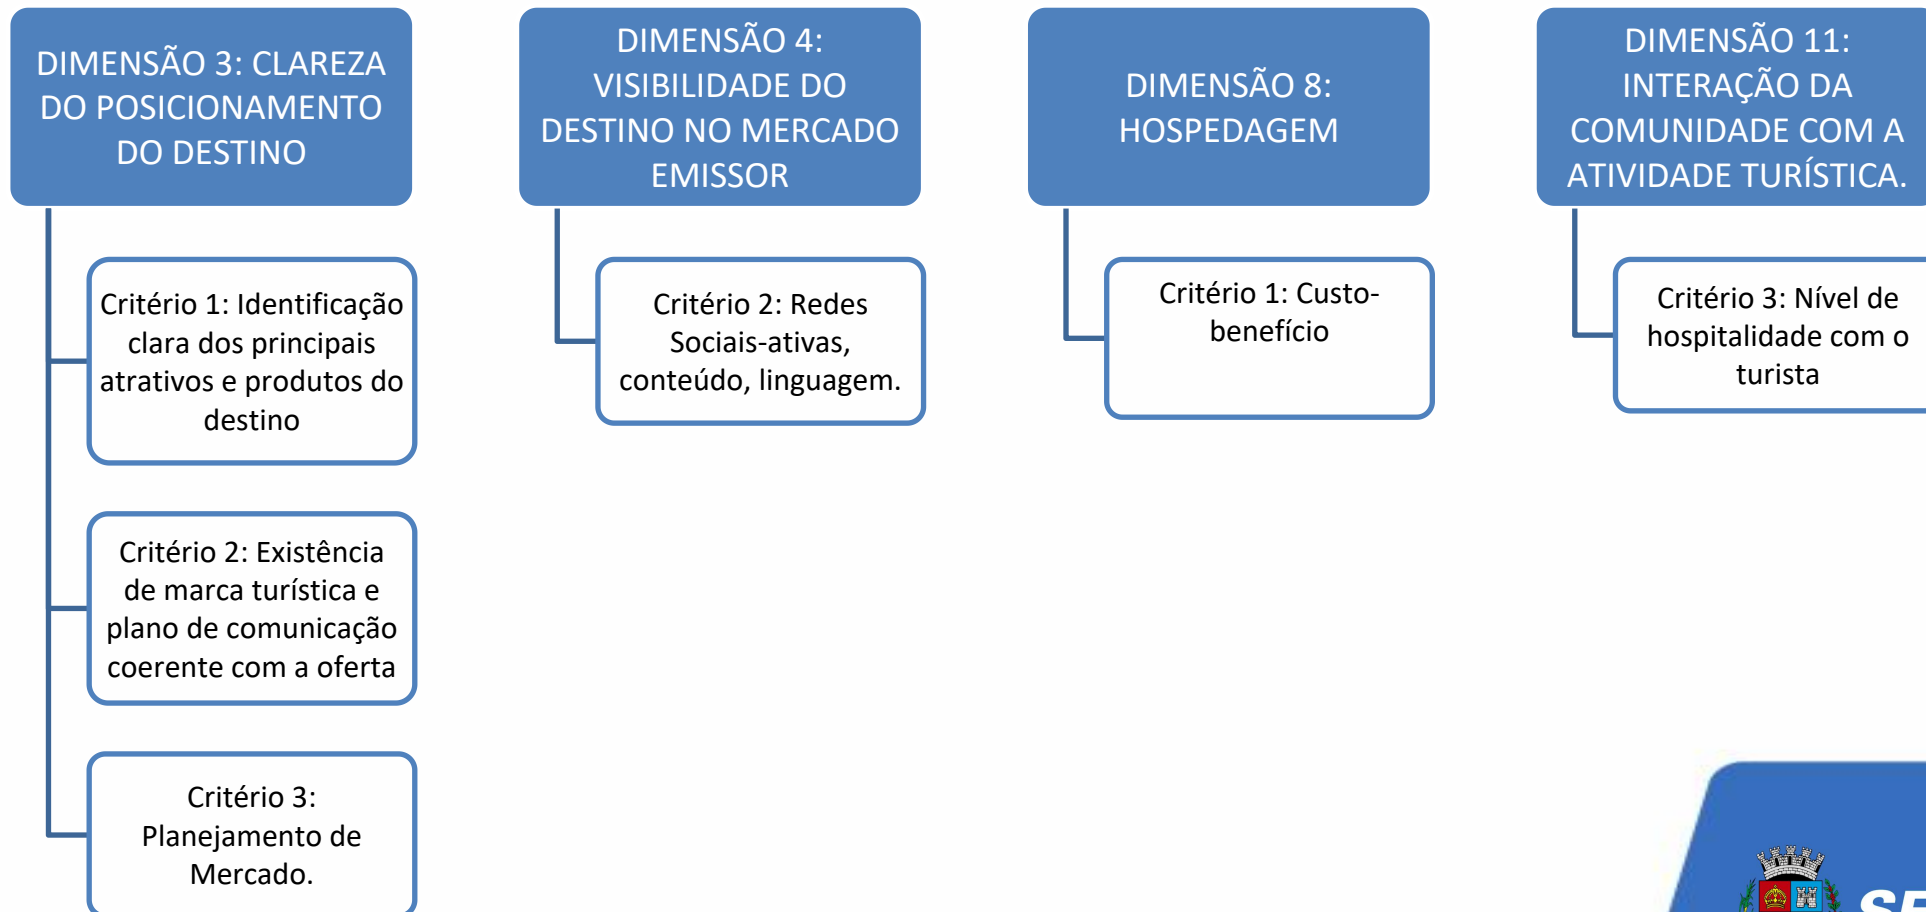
DIMENSÃO 3: CLAREZA DO POSICIONAMENTO DO DESTINO

Critério 1: Identificação clara dos principais atrativos e produtos do destino

Critério 2: Existência de marca turística e plano de comunicação coerente com a oferta

Critério 3: Planejamento de Mercado.

DIMENSÃO 4: VISIBILIDADE DO DESTINO NO MERCADO EMISSOR

Critério 2: Redes Sociais-ativas, conteúdo, linguagem.

DIMENSÃO 8: HOSPEDAGEM

Critério 1: Custo-benefício

DIMENSÃO 11: INTERAÇÃO DA COMUNIDADE COM A ATIVIDADE TURÍSTICA.

Critério 3: Nível de hospitalidade com o turista

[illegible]